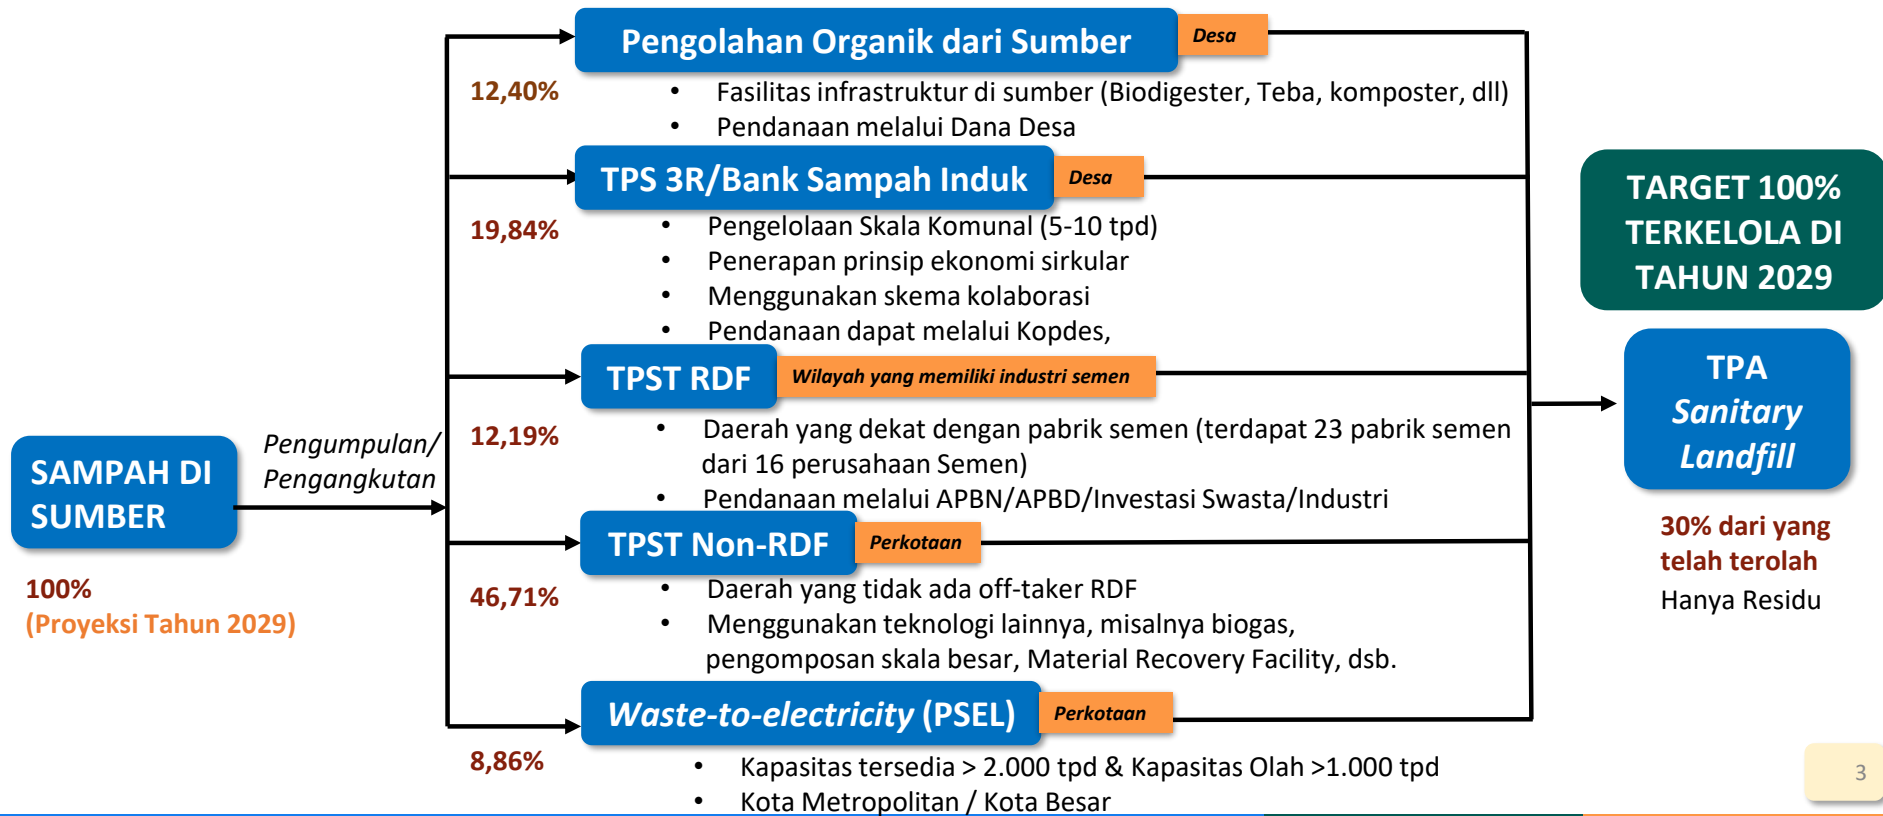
SAMPAH DI SUMBER

100%
(Proyeksi Tahun 2029)

Pengumpulan/ Pengangkutan

Pengolahan Organik dari Sumber
Desa
12,40%
• Fasilitas infrastruktur di sumber (Biodigester, Teba, komposter, dll)
• Pendanaan melalui Dana Desa

TPS 3R/Bank Sampah Induk
Desa
19,84%
• Pengelolaan Skala Komunal (5-10 tpd)
• Penerapan prinsip ekonomi sirkular
• Menggunakan skema kolaborasi
• Pendanaan dapat melalui Kopdes,

TPST RDF
Wilayah yang memiliki industri semen
12,19%
• Daerah yang dekat dengan pabrik semen (terdapat 23 pabrik semen dari 16 perusahaan Semen)
• Pendanaan melalui APBN/APBD/Investasi Swasta/Industri

TPST Non-RDF
Perkotaan
46,71%
• Daerah yang tidak ada off-taker RDF
• Menggunakan teknologi lainnya, misalnya biogas, pengomposan skala besar, Material Recovery Facility, dsb.

Waste-to-electricity (PSEL)
Perkotaan
8,86%
• Kapasitas tersedia > 2.000 tpd & Kapasitas Olah >1.000 tpd
• Kota Metropolitan / Kota Besar

TARGET 100% TERKELOLA DI TAHUN 2029

TPA Sanitary Landfill

30% dari yang telah terolah
Hanya Residu

3